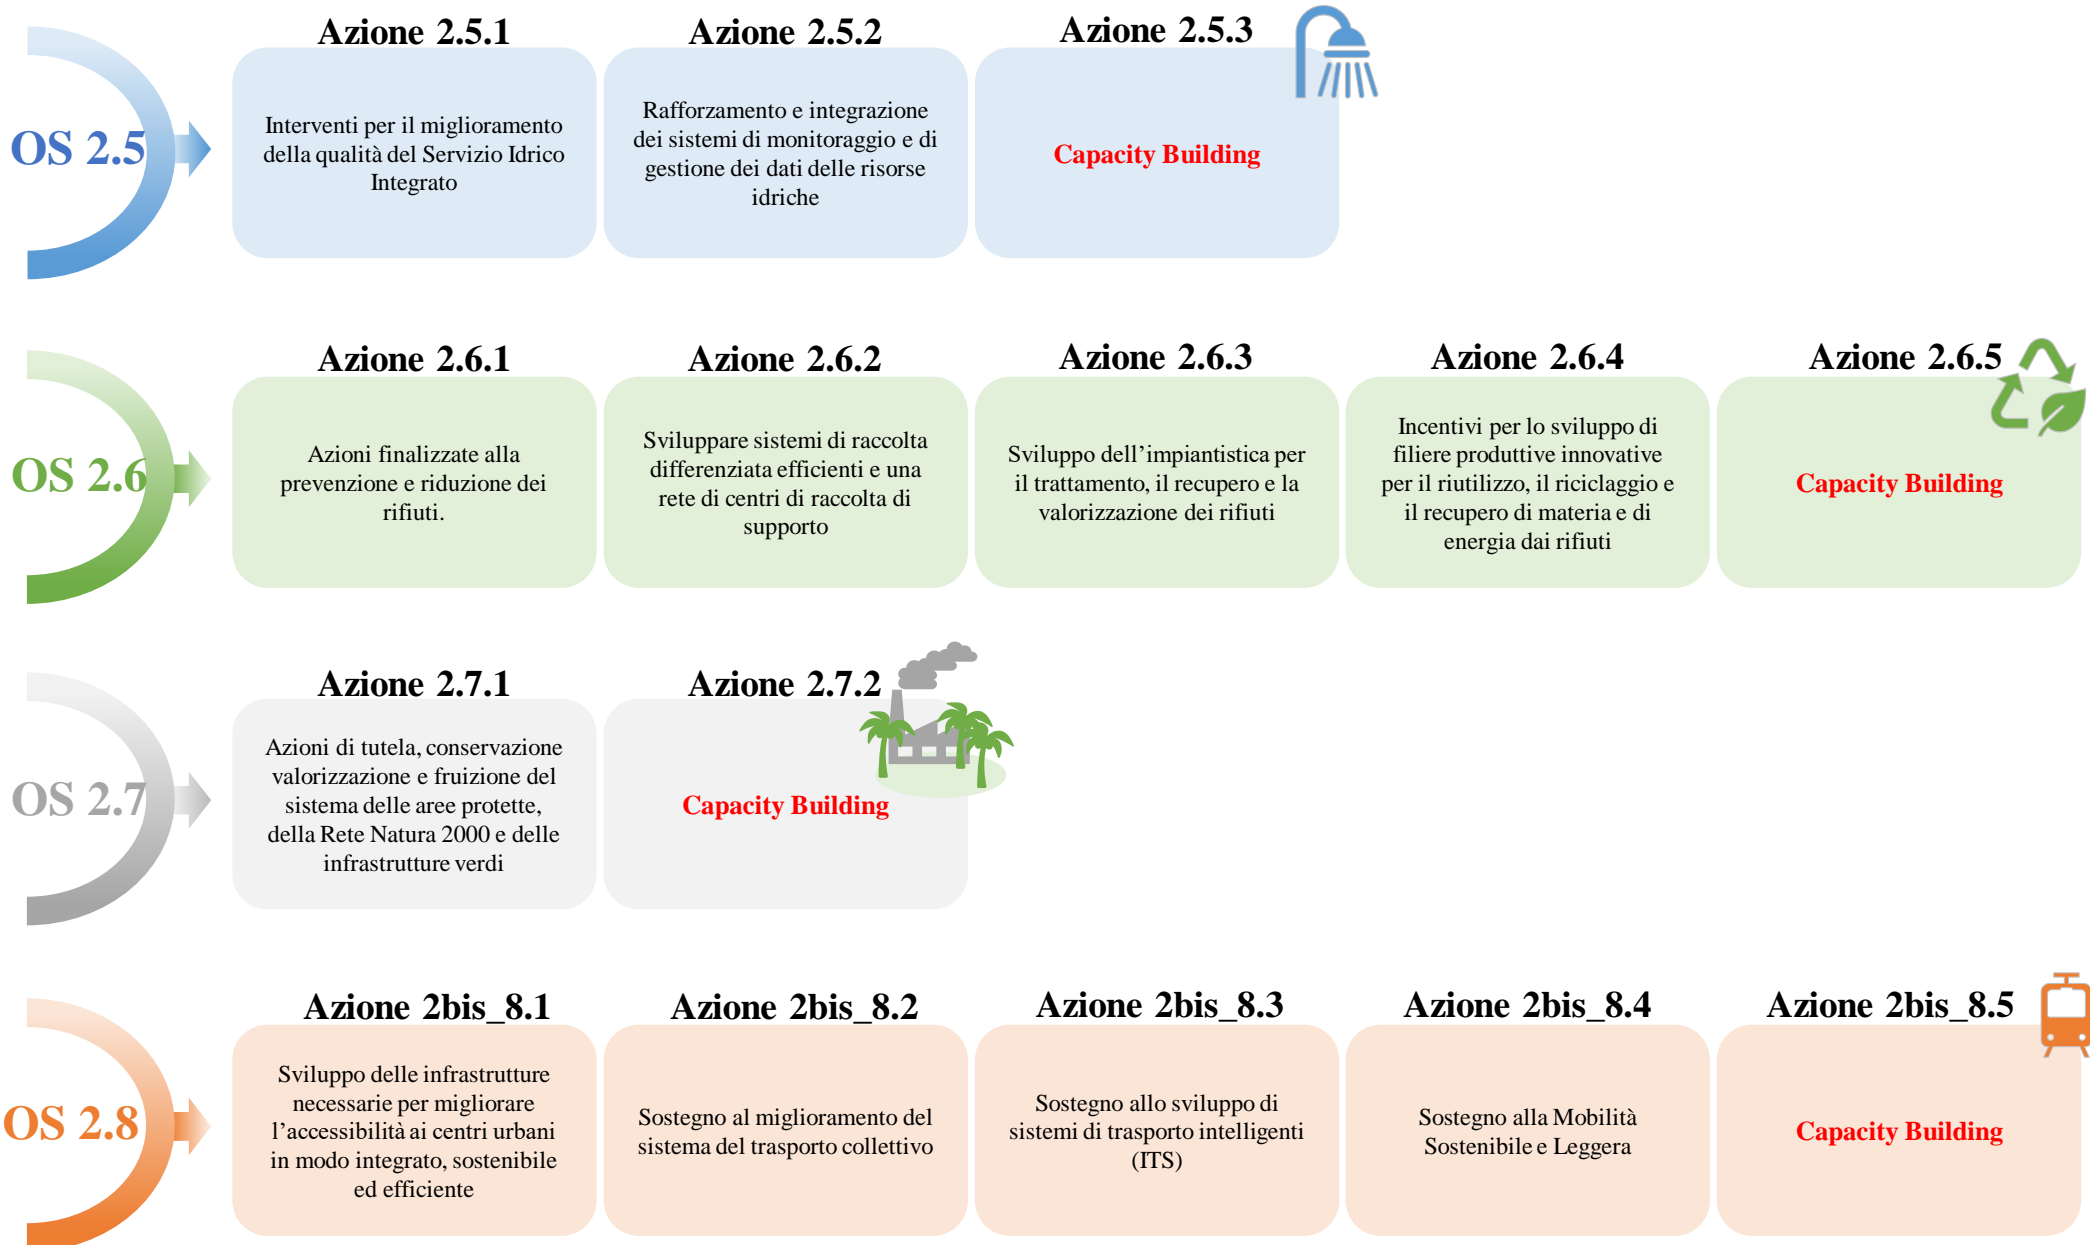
OS 2.5

Azione 2.5.1

Interventi per il miglioramento della qualità del Servizio Idrico Integrato

Azione 2.5.2

Rafforzamento e integrazione dei sistemi di monitoraggio e di gestione dei dati delle risorse idriche

Azione 2.5.3

Capacity Building

OS 2.6

Azione 2.6.1

Azioni finalizzate alla prevenzione e riduzione dei rifiuti.

Azione 2.6.2

Sviluppare sistemi di raccolta differenziata efficienti e una rete di centri di raccolta di supporto

Azione 2.6.3

Sviluppo dell'impiantistica per il trattamento, il recupero e la valorizzazione dei rifiuti

Azione 2.6.4

Incentivi per lo sviluppo di filiere produttive innovative per il riutilizzo, il riciclaggio e il recupero di materia e di energia dai rifiuti

Azione 2.6.5

Capacity Building

OS 2.7

Azione 2.7.1

Azioni di tutela, conservazione valorizzazione e fruizione del sistema delle aree protette, della Rete Natura 2000 e delle infrastrutture verdi

Azione 2.7.2

Capacity Building

OS 2.8

Azione 2bis_8.1

Sviluppo delle infrastrutture necessarie per migliorare l'accessibilità ai centri urbani in modo integrato, sostenibile ed efficiente

Azione 2bis_8.2

Sostegno al miglioramento del sistema del trasporto collettivo

Azione 2bis_8.3

Sostegno allo sviluppo di sistemi di trasporto intelligenti (ITS)

Azione 2bis_8.4

Sostegno alla Mobilità Sostenibile e Leggera

Azione 2bis_8.5

Capacity Building